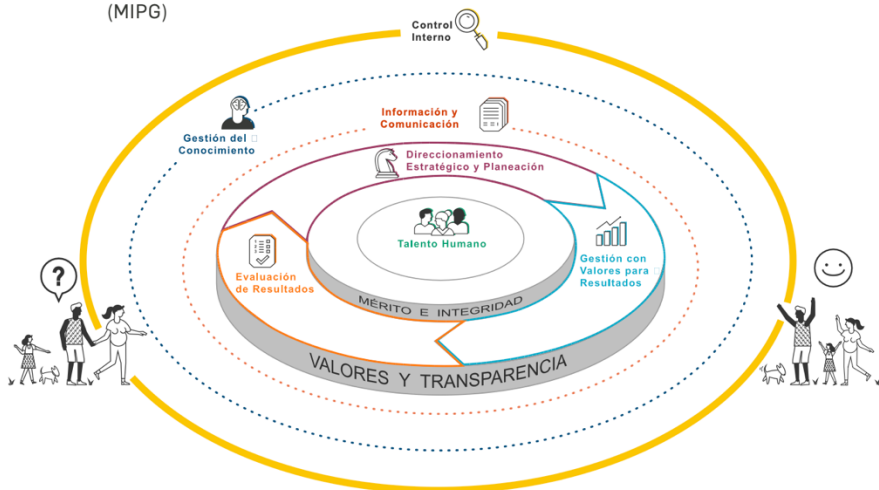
(MIPG)

Control Interno

Gestión del Conocimiento

Información y Comunicación

Direccionamiento Estratégico y Planeación

Talento Humano

Evaluación de Resultados

Gestión con Valores para Resultados

MÉRITO E INTEGRIDAD

VALORES Y TRANSPARENCIA

?